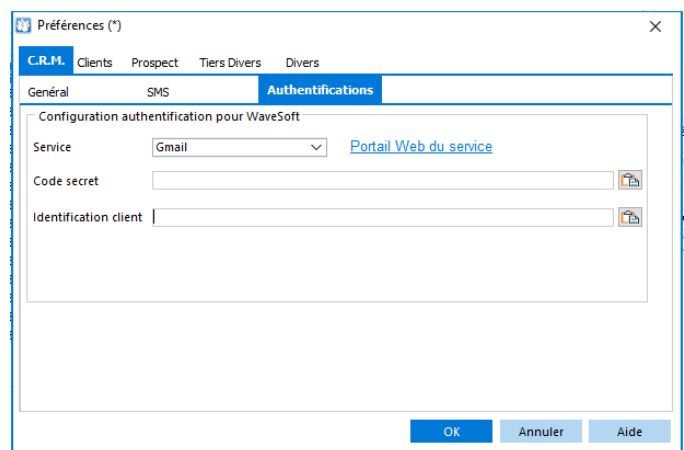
Préférences (*)
×

C.R.M. Clients Prospect Tiers Divers Divers

Général SMS Authentifications

Configuration authentification pour WaveSoft

Service Gmail Portail Web du service

Code secret

Identification client

OK Annuler Aide